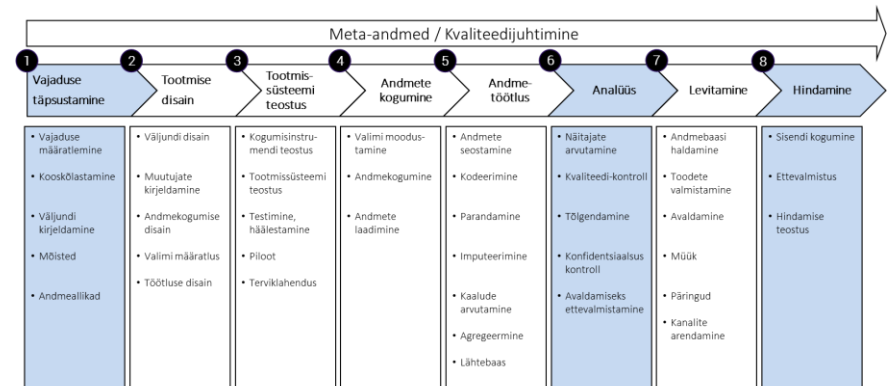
Meta-andmed / Kvaliteedijuhtimine

1 Vajaduse täpsustamine

2 Tootmise disain

3 Tootmissüsteemi teostus

4 Andmete kogumine

5 Andmetöötlus

6 Analüüs

7 Levitamine

8 Hindamine

• Vajaduse määratlemine
• Kooskõlastamine
• Väljundi kirjeldamine
• Mõisted
• Andmeallikad

• Väljundi disain
• Muutujate kirjeldamine
• Andmekogumise disain
• Valimi määratlus
• Töötluse disain

• Kogumisinstrumendi teostus
• Tootmissüsteemi teostus
• Testimine, häälestamine
• Piloot
• Terviklahendus

• Valimi moodustamine
• Andmekogumine
• Andmete laadimine

• Andmete seostamine
• Kodeerimine
• Parandamine
• Imputeerimine
• Kaalude arvutamine
• Agregeermine
• Lähtebaas

• Näitajate arvutamine
• Kvaliteedi-kontroll
• Tõlgendamine
• Konfidentsiaalsus kontroll
• Avaldamiseks ettevalmistamine

• Andmebaasi haldamine
• Toodete valmistamine
• Avaldamine
• Müük
• Päringud
• Kanalite arendamine

• Sisendi kogumine
• Ettevalmistus
• Hindamise teostus